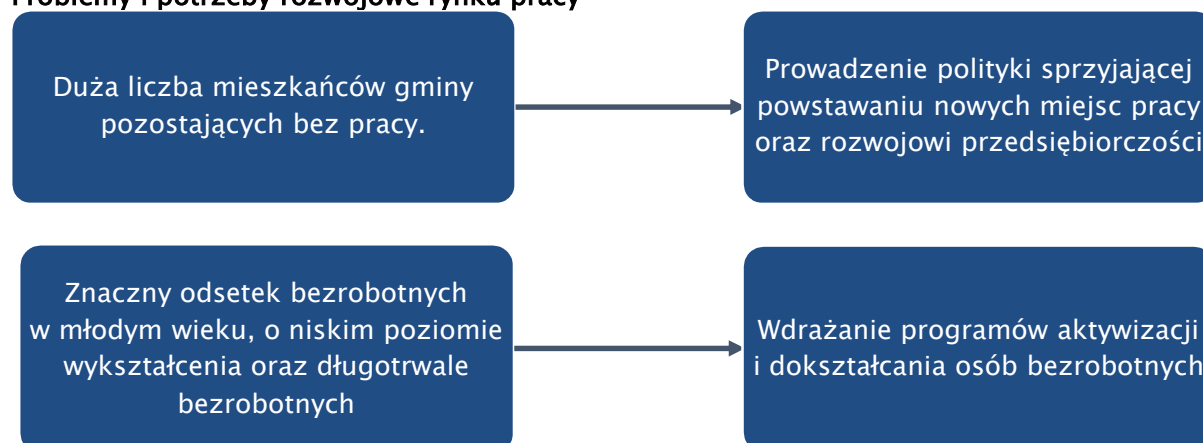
Problemy i potrzeby rozwojowe rynku pracy

Duża liczba mieszkańców gminy pozostających bez pracy.

Prowadzenie polityki sprzyjającej powstawaniu nowych miejsc pracy oraz rozwojowi przedsiębiorczości

Znaczny odsetek bezrobotnych w młodym wieku, o niskim poziomie wykształcenia oraz długotrwale bezrobotnych

Wdrażanie programów aktywizacji i dokształcania osób bezrobotnych